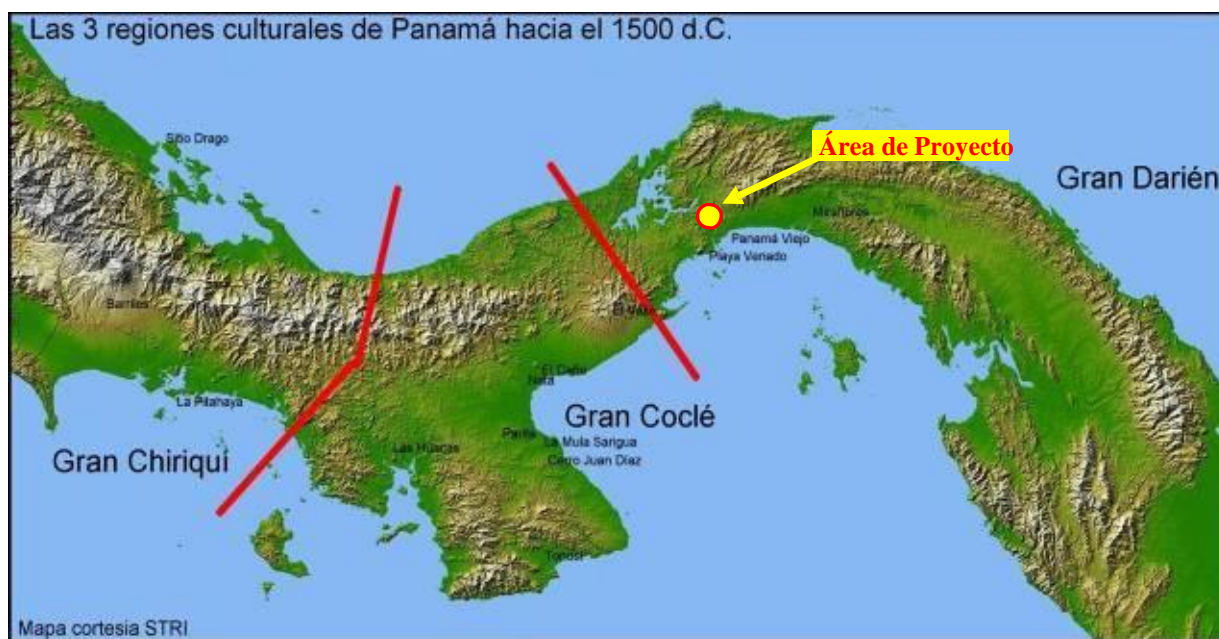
Las 3 regiones culturales de Panamá hacia el 1500 d.C.

Sitio Drago

Área de Proyecto

Gran Darién

Miraflores

Panamá Viejo

Playa Venado

Barriles

El Valle

El Caño

Natá

La Pitahaya

Gran Coclé

Gran Chiriquí

Las Huacas

Parita

La Mula Sarigua

Cerro Juan Díaz

Tonosí

Mapa cortesia STRI